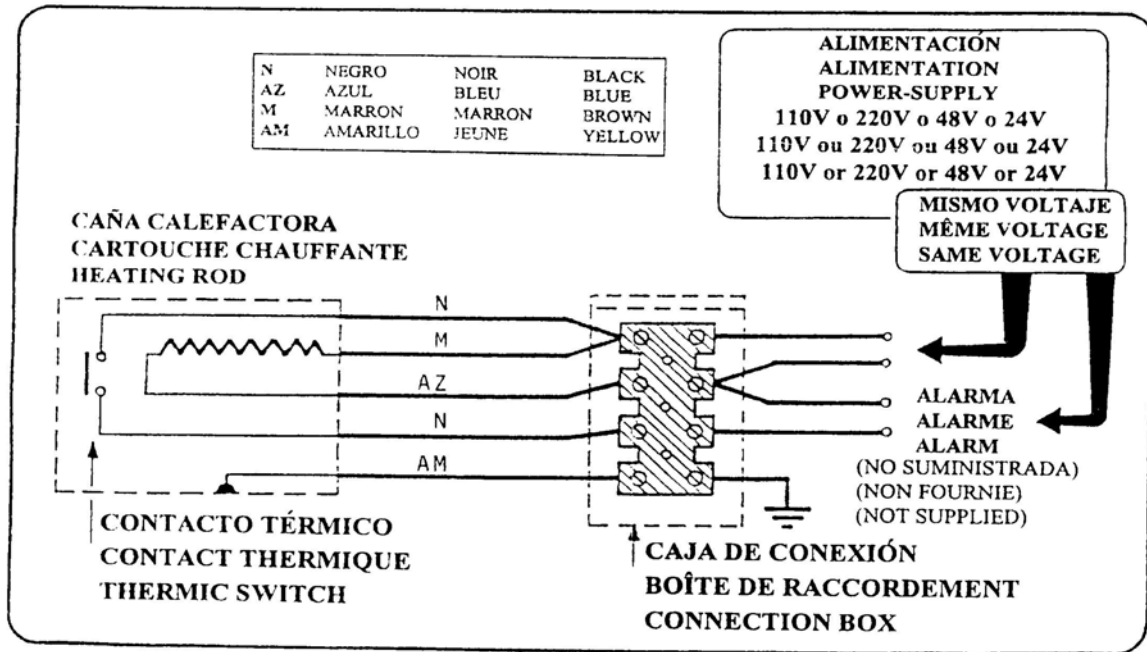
| N | NEGRO | NOIR | BLACK |
|---|---|---|---|
| AZ | AZUL | BLEU | BLUE |
| M | MARRON | MARRON | BROWN |
| AM | AMARILLO | JEUNE | YELLOW |

ALIMENTACIÓN
ALIMENTATION
POWER-SUPPLY
110V o 220V o 48V o 24V
110V ou 220V ou 48V ou 24V
110V or 220V or 48V or 24V

MISMO VOLTAJE
MÊME VOLTAGE
SAME VOLTAGE

CAÑA CALEFACTORA
CARTOUCHE CHAUFFANTE
HEATING ROD

N
M
AZ
N
AM

ALARMA
ALARME
ALARM
(NO SUMINISTRADA)
(NON FOURNIE)
(NOT SUPPLIED)

CONTACTO TÉRMICO
CONTACT THERMIQUE
THERMIC SWITCH

CAJA DE CONEXIÓN
BOÎTE DE RACCORDEMENT
CONNECTION BOX